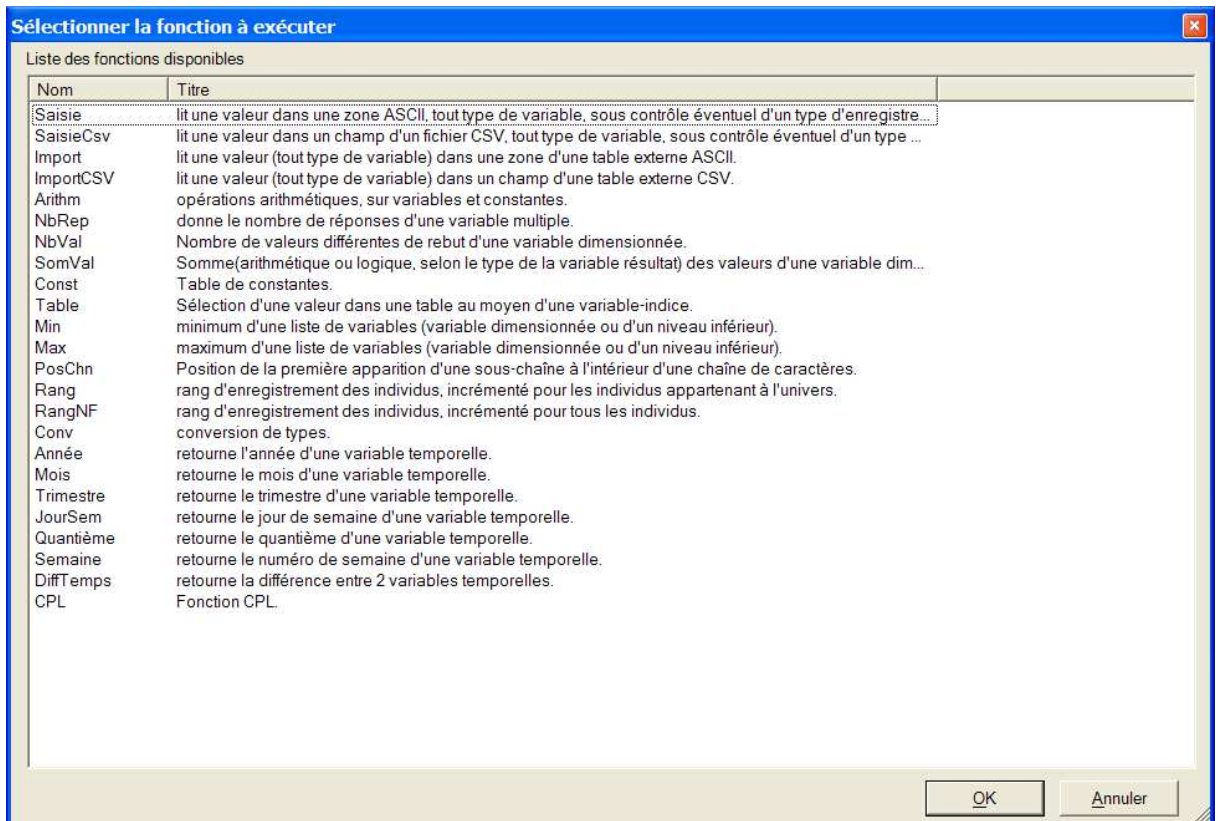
Sélectionner la fonction à exécuter

Liste des fonctions disponibles

| Nom | Titre |
|---|---|
| Saisie | lit une valeur dans une zone ASCII, tout type de variable, sous contrôle éventuel d'un type d'enregistre... |
| SaisieCsv | lit une valeur dans un champ d'un fichier CSV, tout type de variable, sous contrôle éventuel d'un type ... |
| Import | lit une valeur (tout type de variable) dans une zone d'une table externe ASCII. |
| ImportCSV | lit une valeur (tout type de variable) dans un champ d'une table externe CSV. |
| Arithm | opérations arithmétiques, sur variables et constantes. |
| NbRep | donne le nombre de réponses d'une variable multiple. |
| NbVal | Nombre de valeurs différentes de rebut d'une variable dimensionnée. |
| SomVal | Somme(arithmétique ou logique, selon le type de la variable résultat) des valeurs d'une variable dim... |
| Const | Table de constantes. |
| Table | Sélection d'une valeur dans une table au moyen d'une variable-indice. |
| Min | minimum d'une liste de variables (variable dimensionnée ou d'un niveau inférieur). |
| Max | maximum d'une liste de variables (variable dimensionnée ou d'un niveau inférieur). |
| PosChn | Position de la première apparition d'une sous-chaîne à l'intérieur d'une chaîne de caractères. |
| Rang | rang d'enregistrement des individus, incrémenté pour les individus appartenant à l'univers. |
| RangNF | rang d'enregistrement des individus, incrémenté pour tous les individus. |
| Conv | conversion de types. |
| Année | retourne l'année d'une variable temporelle. |
| Mois | retourne le mois d'une variable temporelle. |
| Trimestre | retourne le trimestre d'une variable temporelle. |
| JourSem | retourne le jour de semaine d'une variable temporelle. |
| Quantième | retourne le quantième d'une variable temporelle. |
| Semaine | retourne le numéro de semaine d'une variable temporelle. |
| DiffTemps | retourne la différence entre 2 variables temporelles. |
| CPL | Fonction CPL. |

OK Annuler